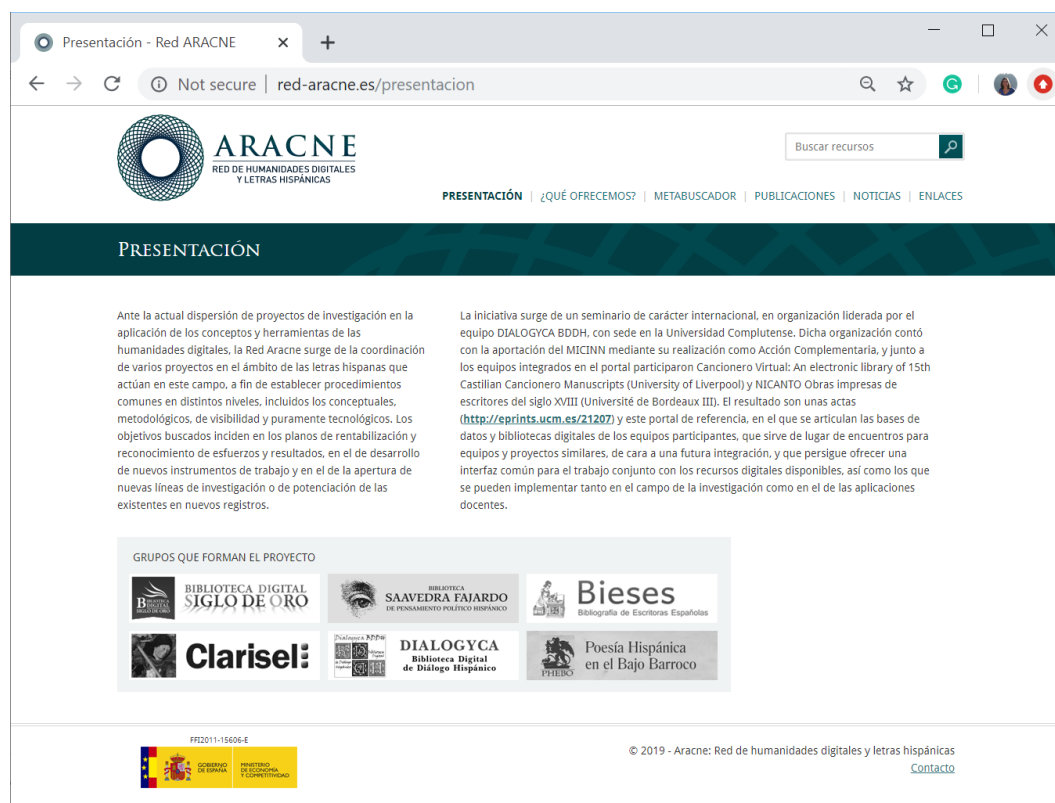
Presentación - Red ARACNE

Not secure | red-aracne.es/presentacion

ARACNE
RED DE HUMANIDADES DIGITALES Y LETRAS HISPÁNICAS

Buscar recursos

PRESENTACIÓN | ¿QUÉ OFRECEMOS? | METABUSCADOR | PUBLICACIONES | NOTICIAS | ENLACES

PRESENTACIÓN

Ante la actual dispersión de proyectos de investigación en la aplicación de los conceptos y herramientas de las humanidades digitales, la Red Aracne surge de la coordinación de varios proyectos en el ámbito de las letras hispanas que actúan en este campo, a fin de establecer procedimientos comunes en distintos niveles, incluidos los conceptuales, metodológicos, de visibilidad y puramente tecnológicos. Los objetivos buscados inciden en los planos de rentabilización y reconocimiento de esfuerzos y resultados, en el de desarrollo de nuevos instrumentos de trabajo y en el de la apertura de nuevas líneas de investigación o de potenciación de las existentes en nuevos registros.

La iniciativa surge de un seminario de carácter internacional, en organización liderada por el equipo DIALOGYCA BDDH, con sede en la Universidad Complutense. Dicha organización contó con la aportación del MICINN mediante su realización como Acción Complementaria, y junto a los equipos integrados en el portal participaron Cancionero Virtual: An electronic library of 15th Castilian Cancionero Manuscripts (University of Liverpool) y NICANTO Obras impresas de escritores del siglo XVIII (Université de Bordeaux III). El resultado son unas actas (http://eprints.ucm.es/21207) y este portal de referencia, en el que se articulan las bases de datos y bibliotecas digitales de los equipos participantes, que sirve de lugar de encuentros para equipos y proyectos similares, de cara a una futura integración, y que persigue ofrecer una interfaz común para el trabajo conjunto con los recursos digitales disponibles, así como los que se pueden implementar tanto en el campo de la investigación como en el de las aplicaciones docentes.

GRUPOS QUE FORMAN EL PROYECTO

BIBLIOTECA DIGITAL SIGLO DE ORO
BIBLIOTECA SAAVEDRA FAJARDO DE PENSAMIENTO POLÍTICO HISPÁNICO
Bieses Bibliografía de Escritoras Españolas
Clarisel
DIALOGYCA Biblioteca Digital de Diálogo Hispánico
Poesía Hispánica en el Bajo Barroco
PHEBO

FFI2011-15606-E
GOBIERNO DE ESPAÑA MINISTERIO DE ECONOMÍA Y COMPETITIVIDAD

© 2019 - Aracne: Red de humanidades digitales y letras hispánicas
Contacto